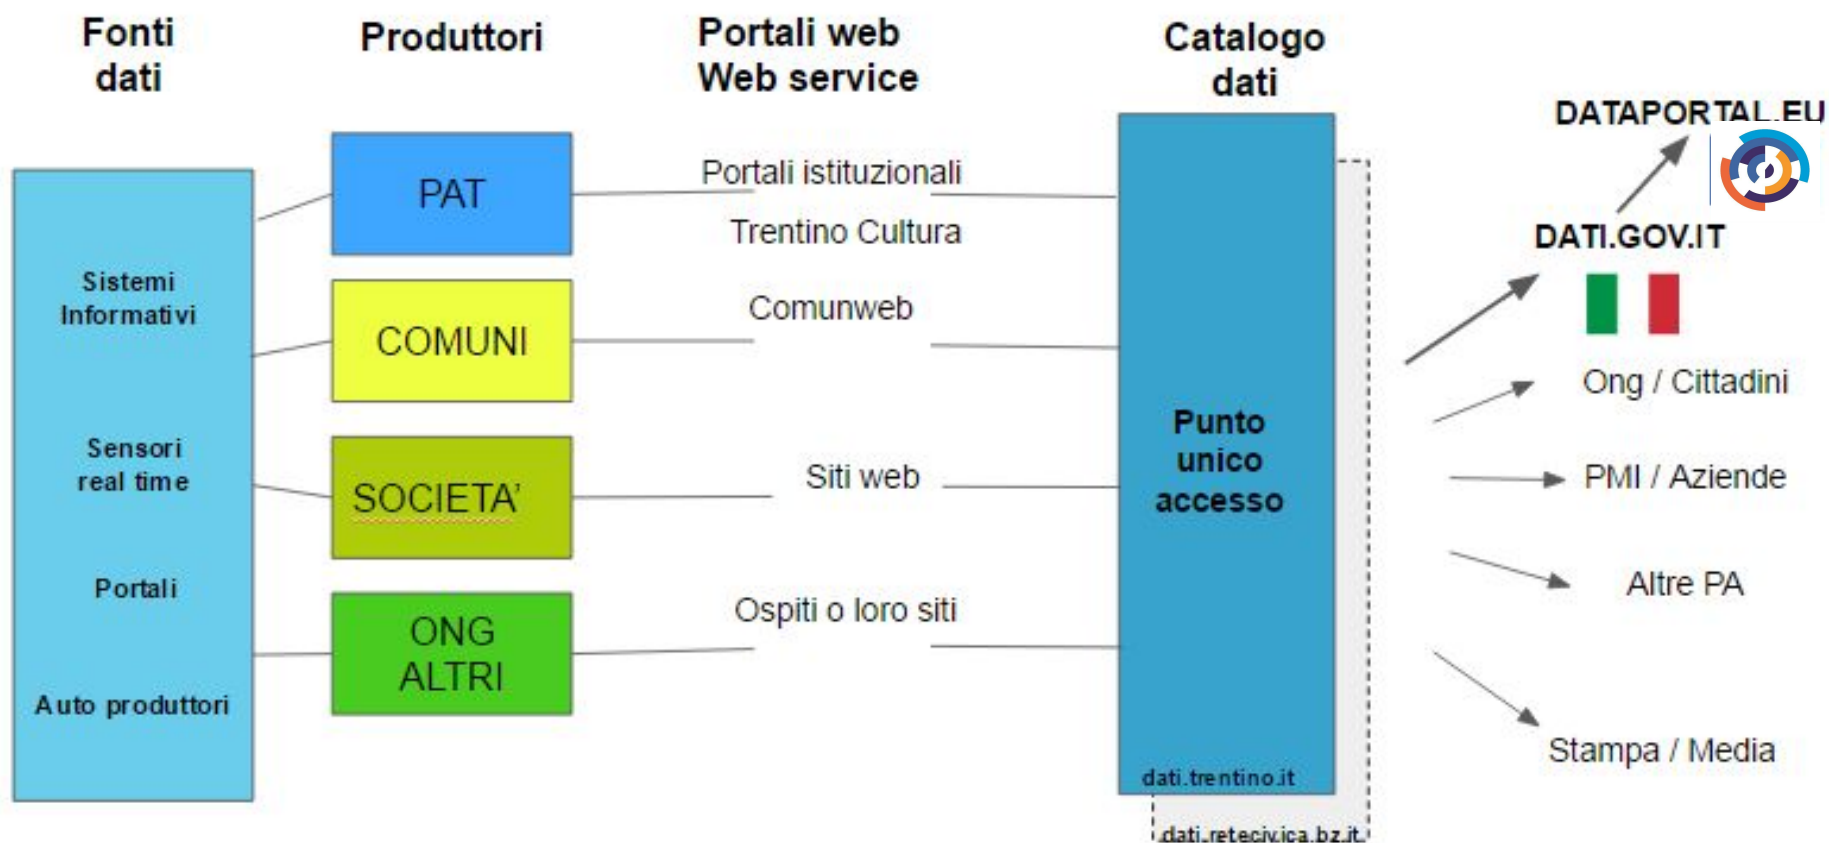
Fonti dati

Produttori

Portali web
Web service

Catalogo dati

DATAPORTAL.EU

Sistemi Informativi

Sensori real time

Portali

Auto produttori

PAT

COMUNI

SOCIETA'

ONG ALTRI

Portali istituzionali

Trentino Cultura

Comunweb

Siti web

Ospiti o loro siti

Punto unico accesso

dati.trentino.it

dati.retecivica.bz.it

DATI.GOV.IT

Ong / Cittadini

PMI / Aziende

Altre PA

Stampa / Media